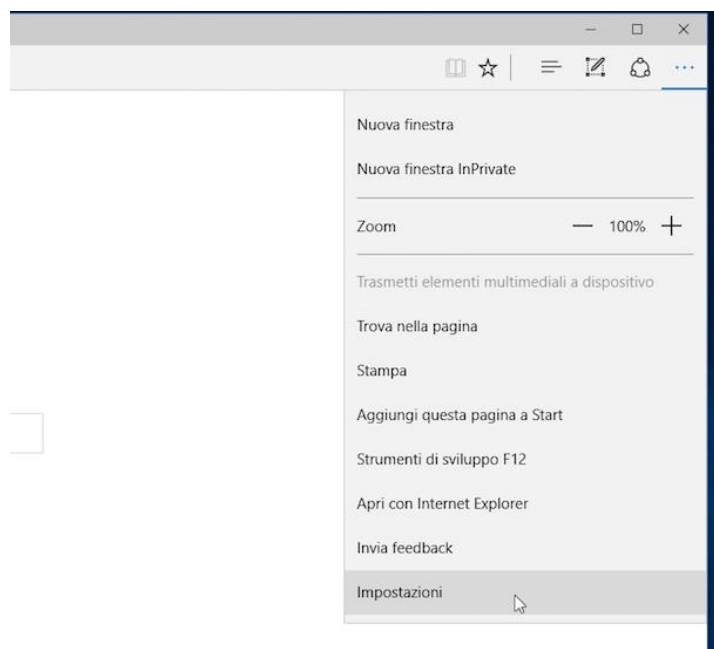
Nuova finestra

Nuova finestra InPrivate

Zoom — 100% +

Trasmetti elementi multimediali a dispositivo

Trova nella pagina

Stampa

Aggiungi questa pagina a Start

Strumenti di sviluppo F12

Apri con Internet Explorer

Invia feedback

Impostazioni